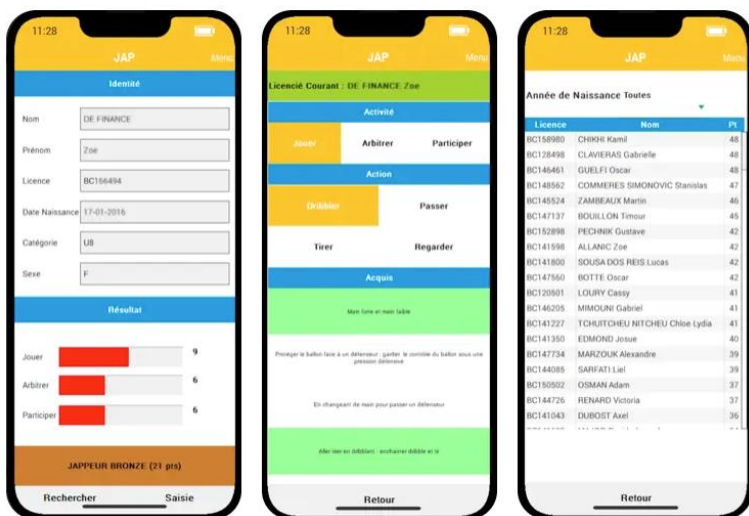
11:28

JAP

Menu

Identité

Nom DE FINANCE

Prénom Zoe

Licence BC166494

Date Naissance 17-01-2016

Catégorie U8

Sexe F

Résultat

Jouer 9

Arbitrer 6

Participer 6

JAPPEUR BRONZE (21 pts)

Rechercher Saisie

11:28

JAP

Menu

Licencié Courant : DE FINANCE Zoe

Activité

Jouer Arbitrer Participer

Action

Dribbler Passer

Tirer Regarder

Acquis

Main forte et main faible

Protéger le ballon face à un défenseur : garder le contrôle du ballon sous une pression défensive

En changeant de main pour passer un défenseur

Aller tirer en dribblant : enchaîner dribble et tir

Retour

11:28

JAP

Année de Naissance Toutes

| Licence | Nom | Pt |
|---|---|---|
| BC158980 | CHIKHI Kamil | 48 |
| BC128498 | CLAVIERAS Gabrielle | 48 |
| BC146461 | GUELFI Oscar | 48 |
| BC148562 | COMMERES SIMONOVIC Stanislas | 47 |
| BC145524 | ZAMBEAUX Martin | 46 |
| BC147137 | BOUILLON Timour | 45 |
| BC152898 | PECHNIK Gustave | 42 |
| BC141598 | ALLANIC Zoe | 42 |
| BC141800 | SOUSA DOS REIS Lucas | 42 |
| BC147560 | BOTTE Oscar | 42 |
| BC120501 | LOURY Cassy | 41 |
| BC146205 | MIMOUNI Gabriel | 41 |
| BC141227 | TCHUITCHEU NITCHEU Chloe Lydia | 41 |
| BC141350 | EDMOND Josue | 40 |
| BC147734 | MARZOUK Alexandre | 39 |
| BC144085 | SARFATI Liel | 39 |
| BC150502 | OSMAN Adam | 37 |
| BC144726 | RENARD Victoria | 37 |
| BC141043 | DUBOST Axel | 36 |

Retour